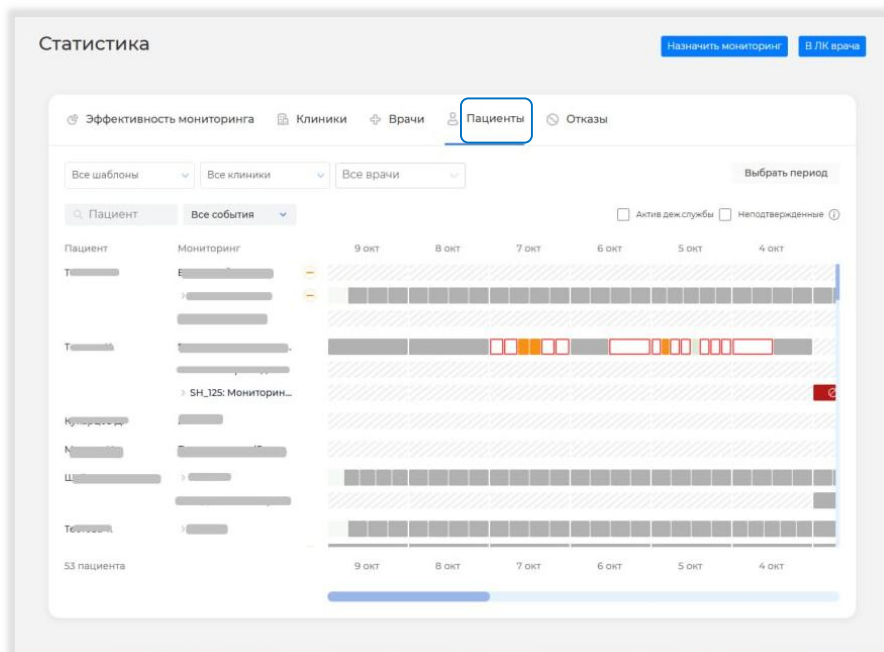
Статистика

Назначить мониторинг

В ЛК врача

Эффективность мониторинга

Клиники

Врачи

Пациенты

Отказы

Все шаблоны

Все клиники

Все врачи

Выбрать период

Пациент

Все события

Актив деж.службы

Неподтвержденные

Пациент

Мониторинг

9 окт

8 окт

7 окт

6 окт

5 окт

4 окт

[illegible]

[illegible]

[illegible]

SH_125: Мониторин...

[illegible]

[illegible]

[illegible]

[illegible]

53 пациента

9 окт

8 окт

7 окт

6 окт

5 окт

4 окт